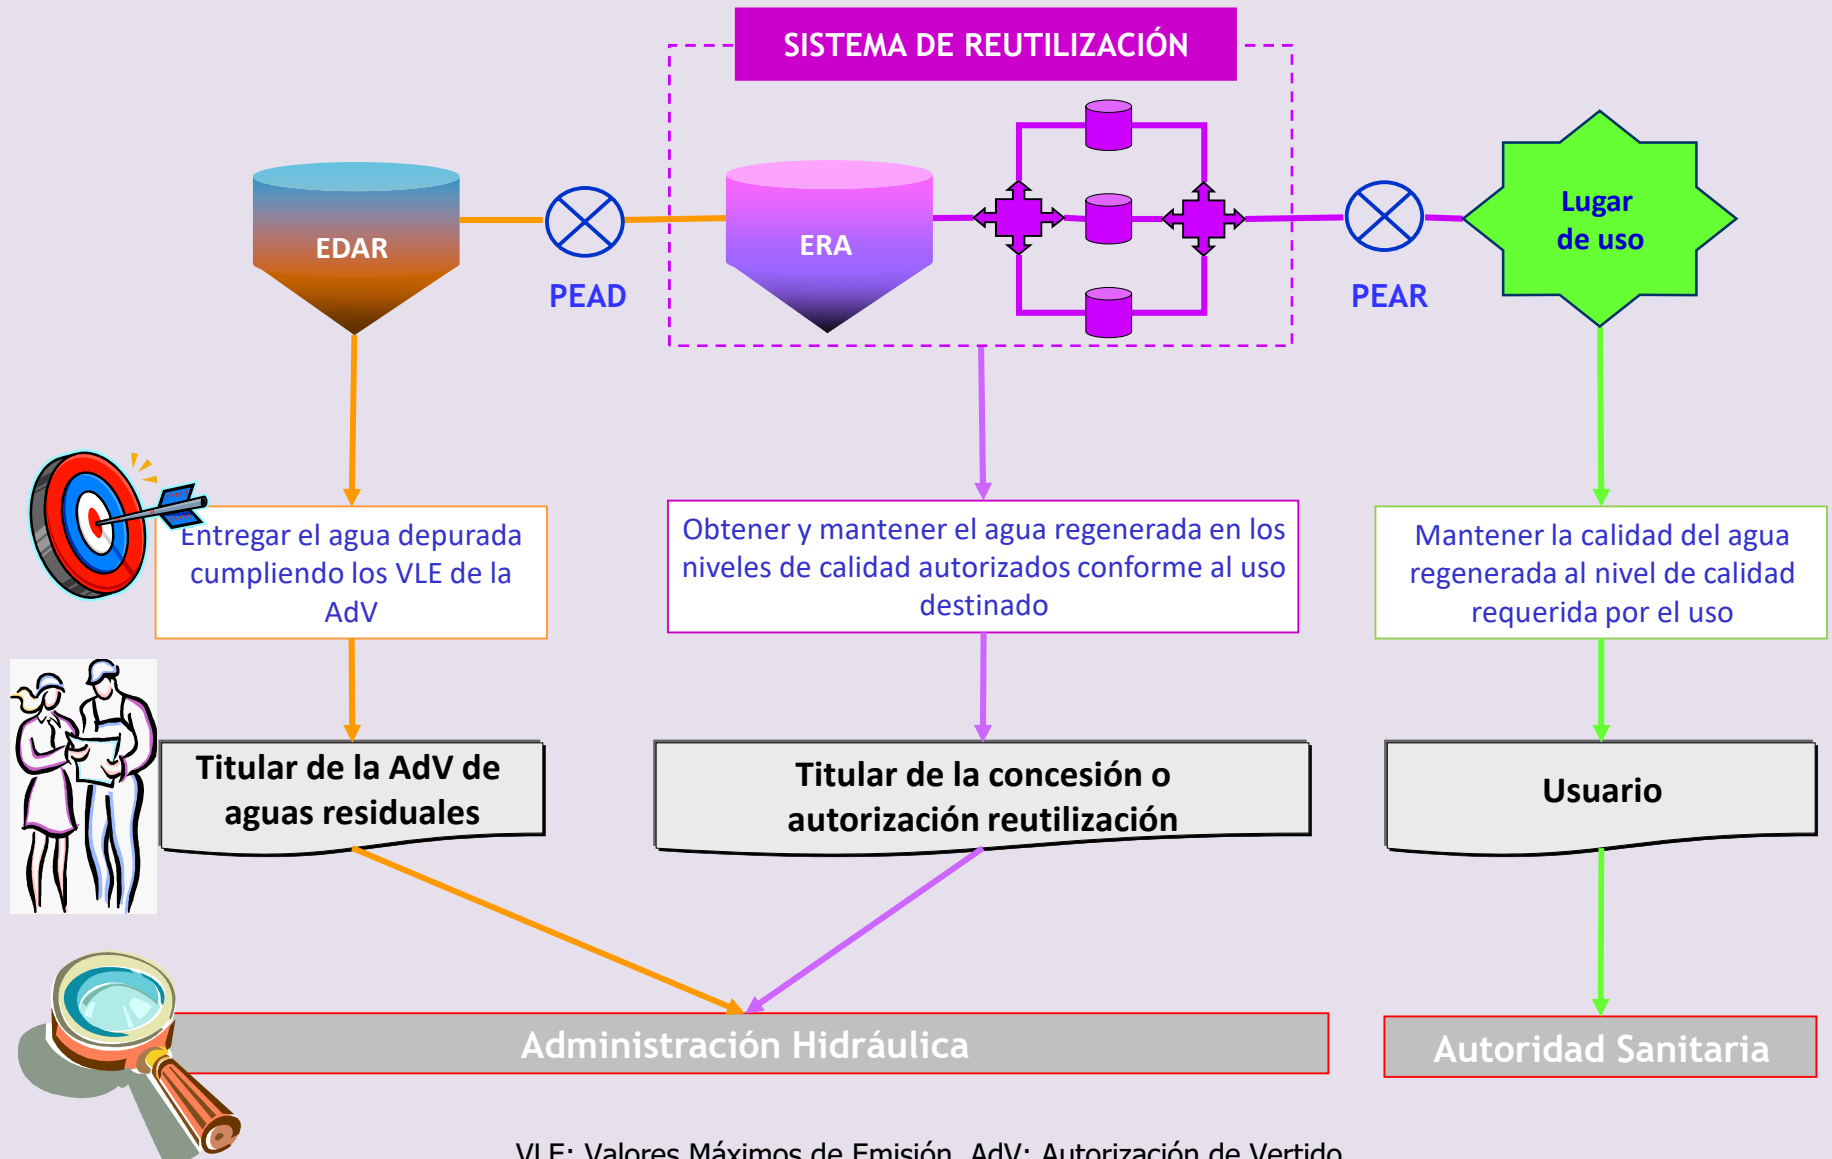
SISTEMA DE REUTILIZACIÓN

EDAR

PEAD

ERA

PEAR

Lugar de uso

Entregar el agua depurada cumpliendo los VLE de la AdV

Obtener y mantener el agua regenerada en los niveles de calidad autorizados conforme al uso destinado

Mantener la calidad del agua regenerada al nivel de calidad requerida por el uso

Titular de la AdV de aguas residuales

Titular de la concesión o autorización reutilización

Usuario

Administración Hidráulica

Autoridad Sanitaria

VLE: Valores Máximos de Emisión, AdV: Autorización de Vertido